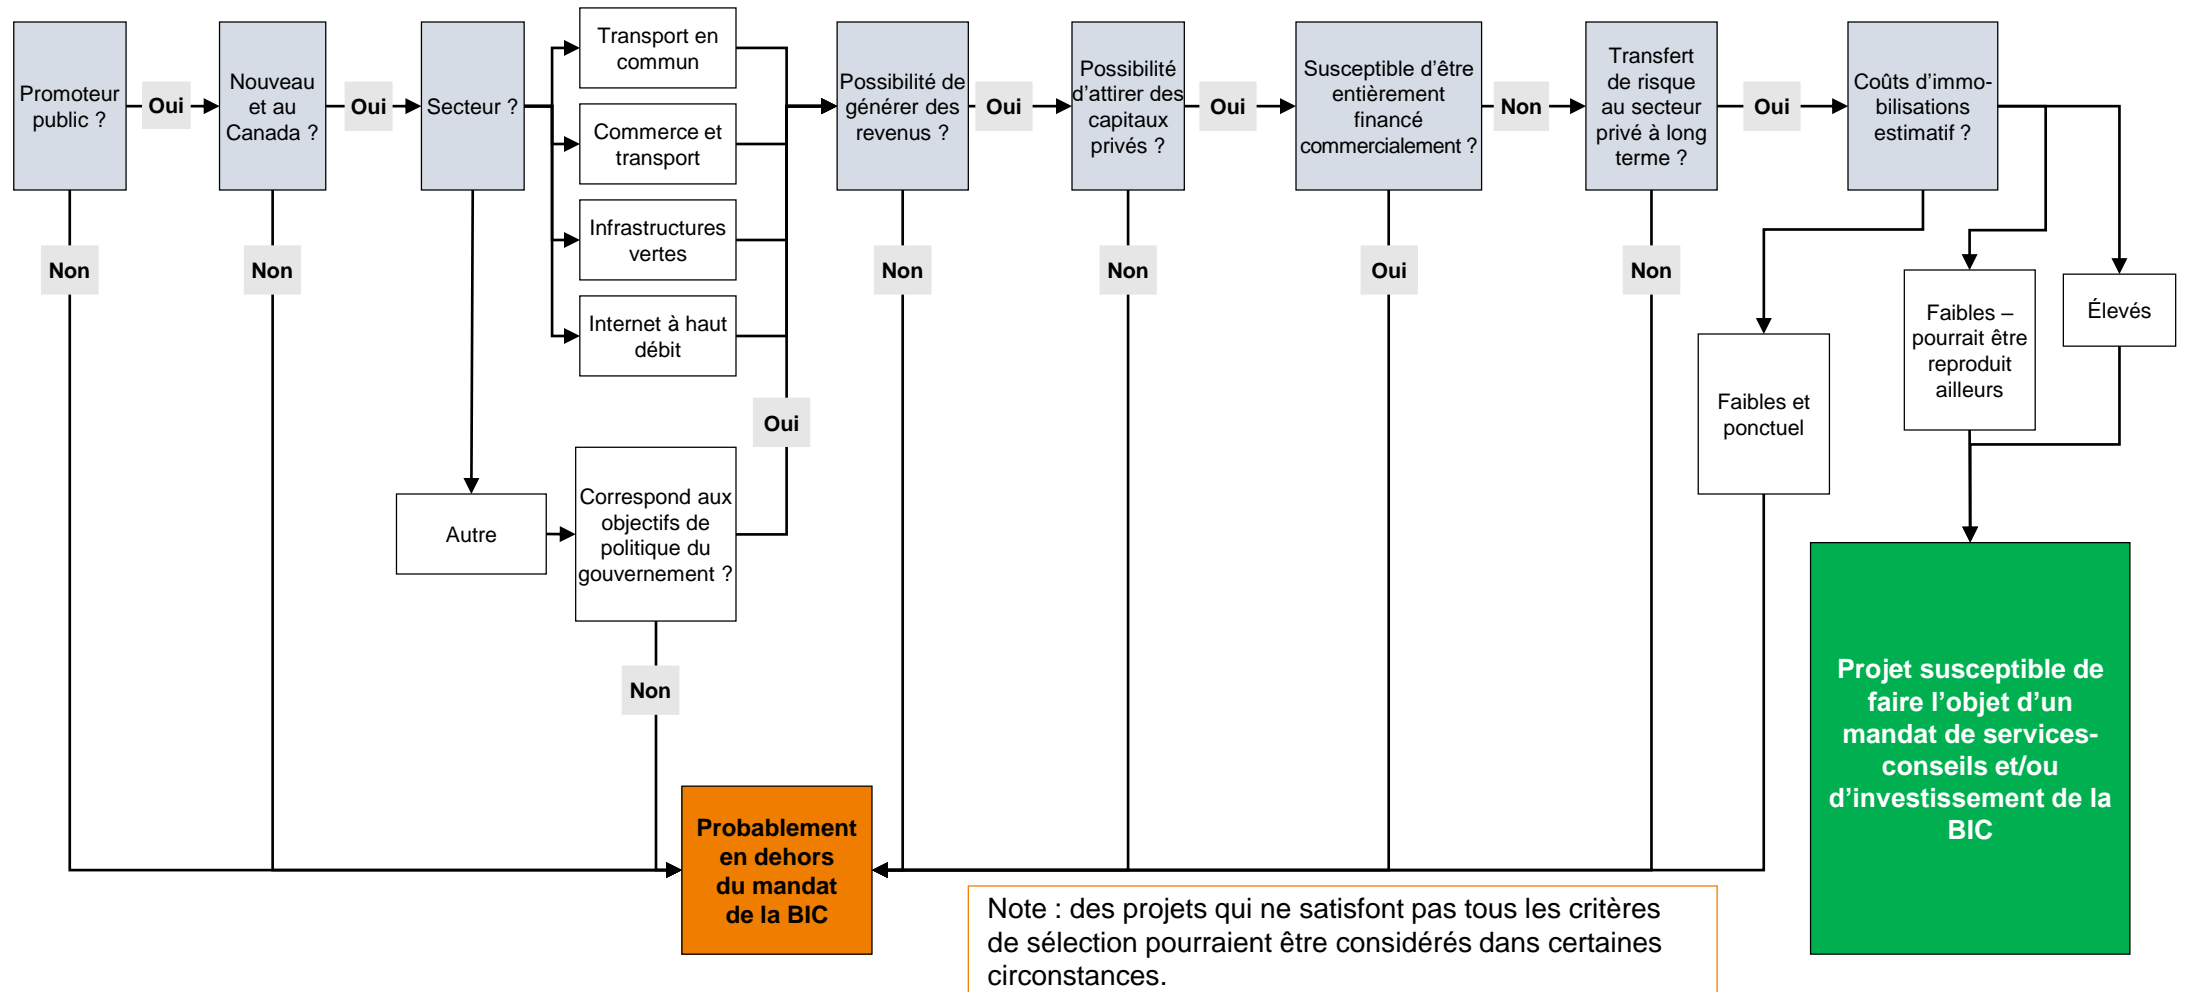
Promoteur public ?

Oui

Nouveau et au Canada ?

Oui

Secteur ?

Transport en commun

Commerce et transport

Infrastructures vertes

Internet à haut débit

Possibilité de générer des revenus ?

Oui

Possibilité d'attirer des capitaux privés ?

Oui

Susceptible d'être entièrement financé commercialement ?

Non

Transfert de risque au secteur privé à long terme ?

Oui

Coûts d'immobilisations estimatif ?

Non

Non

Non

Non

Oui

Non

Faibles et ponctuel

Faibles – pourrait être reproduit ailleurs

Élevés

Oui

Autre

Correspond aux objectifs de politique du gouvernement ?

Non

Probablement en dehors du mandat de la BIC

Projet susceptible de faire l'objet d'un mandat de services-conseils et/ou d'investissement de la BIC

Note : des projets qui ne satisfont pas tous les critères de sélection pourraient être considérés dans certaines circonstances.